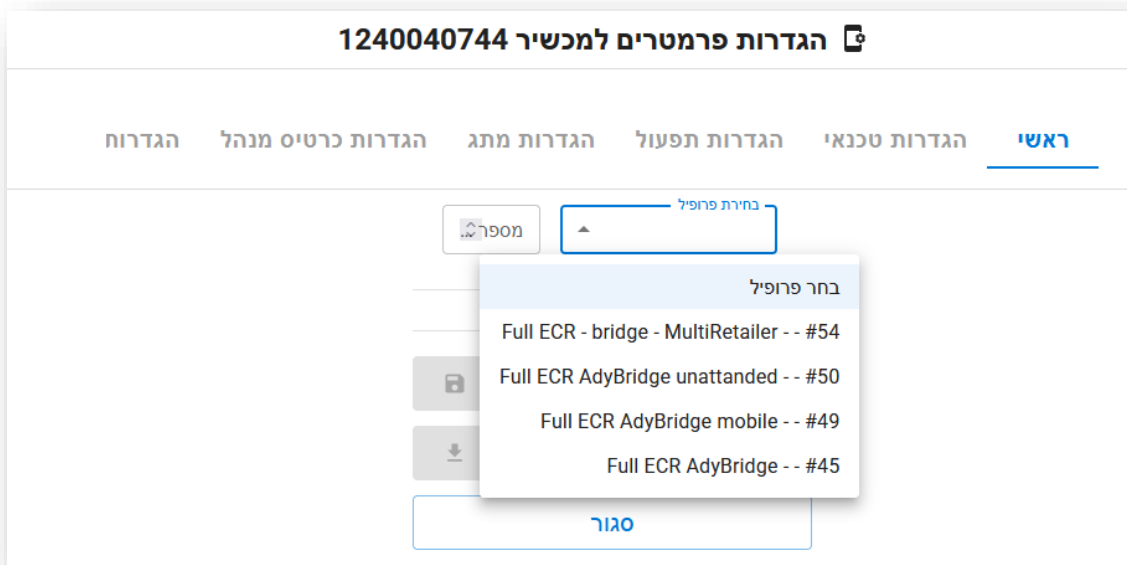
הגדרות פרמטרים למכשיר 1240040744

ראשי
הגדרות טכנאי
הגדרות תפעול
הגדרות מתג
הגדרות כרטיס מנהל
הגדרות

בחירת פרופיל

מספר...

בחר פרופיל
Full ECR - bridge - MultiRetailer - - #54
Full ECR AdyBridge unattanded - - #50
Full ECR AdyBridge mobile - - #49
Full ECR AdyBridge - - #45

סגור